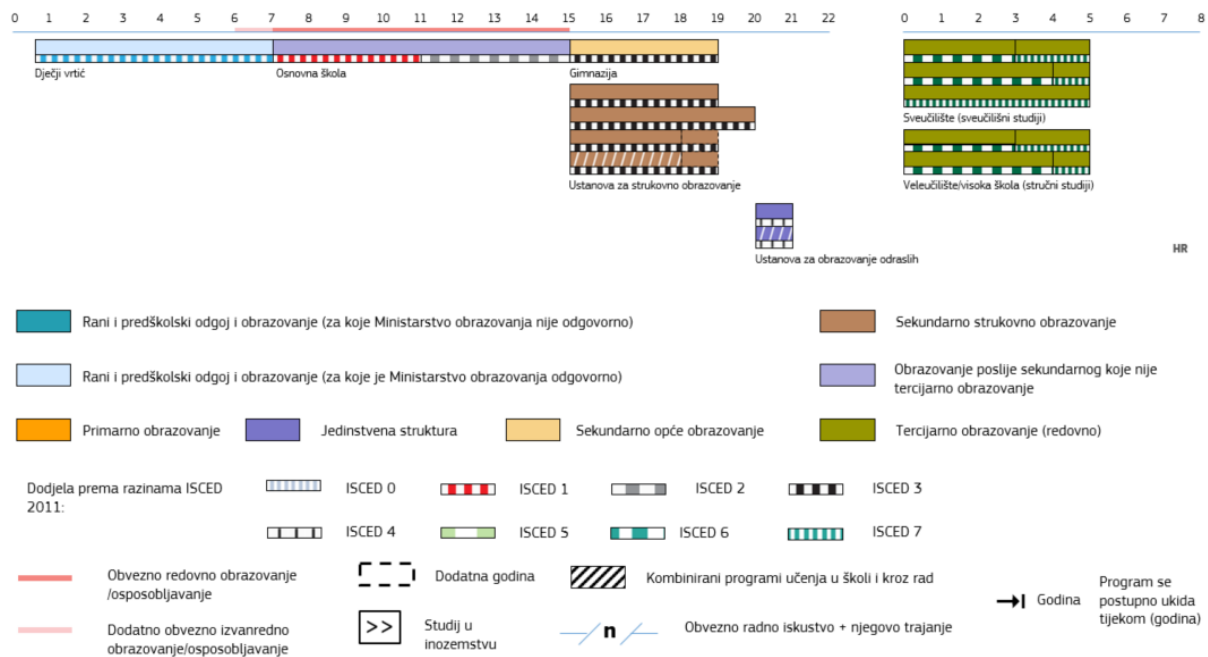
0 1 2 3 4 5 6 7 8 9 10 11 12 13 14 15 16 17 18 19 20 21 22

0 1 2 3 4 5 6 7 8

Dječji vrtić

Osnovna škola

Gimnazija

Ustanova za strukovno obrazovanje

Sveučilište (sveučilišni studiji)

Veleučilište/visoka škola (stručni studiji)

Ustanova za obrazovanje odraslih

HR

Rani i predškolski odgoj i obrazovanje (za koje Ministarstvo obrazovanja nije odgovorno)

Sekundarno strukovno obrazovanje

Rani i predškolski odgoj i obrazovanje (za koje je Ministarstvo obrazovanja odgovorno)

Obrazovanje poslije sekundarnog koje nije tercijarno obrazovanje

Primarno obrazovanje

Jedinstvena struktura

Sekundarno opće obrazovanje

Tercijarno obrazovanje (redovno)

Dodjela prema razinama ISCED 2011:

ISCED 0

ISCED 1

ISCED 2

ISCED 3

ISCED 4

ISCED 5

ISCED 6

ISCED 7

Obvezno redovno obrazovanje /osposobljavanje

Dodatna godina

Kombinirani programi učenja u školi i kroz rad

Godina

Program se postupno ukida tijekom (godina)

Dodatno obvezno izvanredno obrazovanje/osposobljavanje

>>

Studij u inozemstvu

n

Obvezno radno iskustvo + njegovo trajanje